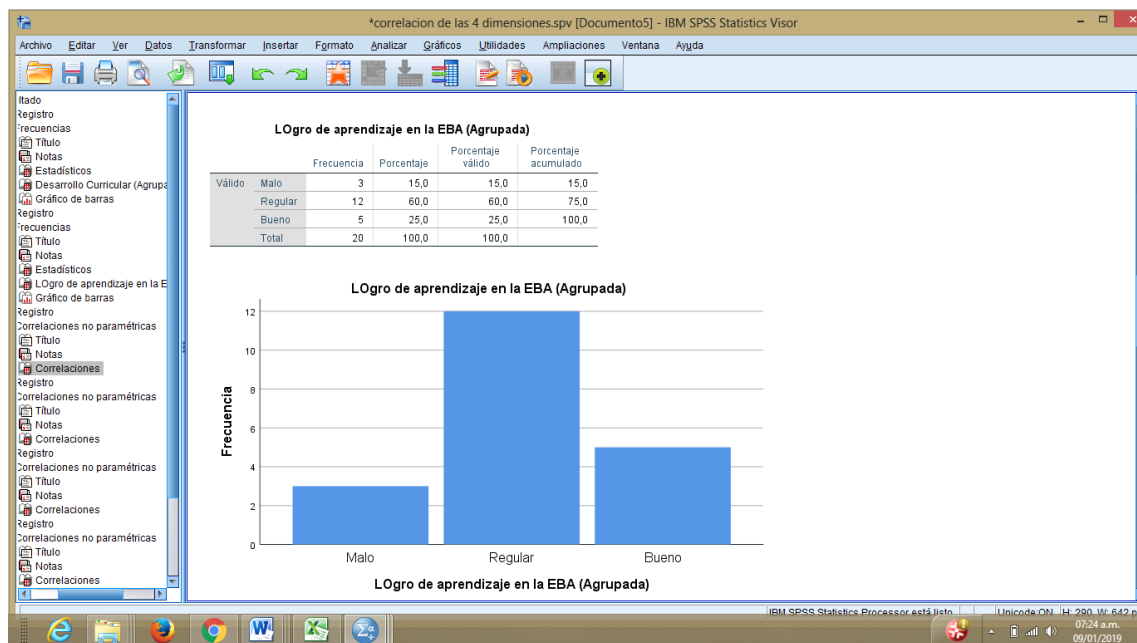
*correlacion de las 4 dimensiones.spv [Documento5] - IBM SPSS Statistics Visor

Archivo Editar Ver Datos Transformar Insertar Formato Analizar Gráficos Utilidades Ampliaciones Ventana Ayuda

ltado
Registro
Frecuencias
Título
Notas
Estadísticos
Desarrollo Curricular (Agrupa
Gráfico de barras
Registro
Frecuencias
Título
Notas
Estadísticos
LOgro de aprendizaje en la E
Gráfico de barras
Registro
Correlaciones no paramétricas
Título
Notas
Correlaciones
Registro
Correlaciones no paramétricas
Título
Notas
Correlaciones
Registro
Correlaciones no paramétricas
Título
Notas
Correlaciones
Registro
Correlaciones no paramétricas
Título
Notas
Correlaciones

LOgro de aprendizaje en la EBA (Agrupada)

| | | Frecuencia | Porcentaje | Porcentaje válido | Porcentaje acumulado |
|---|---|---|---|---|---|
| Válido | Malo | 3 | 15,0 | 15,0 | 15,0 |
| | Regular | 12 | 60,0 | 60,0 | 75,0 |
| | Bueno | 5 | 25,0 | 25,0 | 100,0 |
| | Total | 20 | 100,0 | 100,0 | |

LOgro de aprendizaje en la EBA (Agrupada)

Frecuencia

12
10
8
6
4
2
0

Malo Regular Bueno

LOgro de aprendizaje en la EBA (Agrupada)

IBM SPSS Statistics Processor está listo Unicode:ON H: 290, W: 642 p

07:24 a.m.
09/01/2019